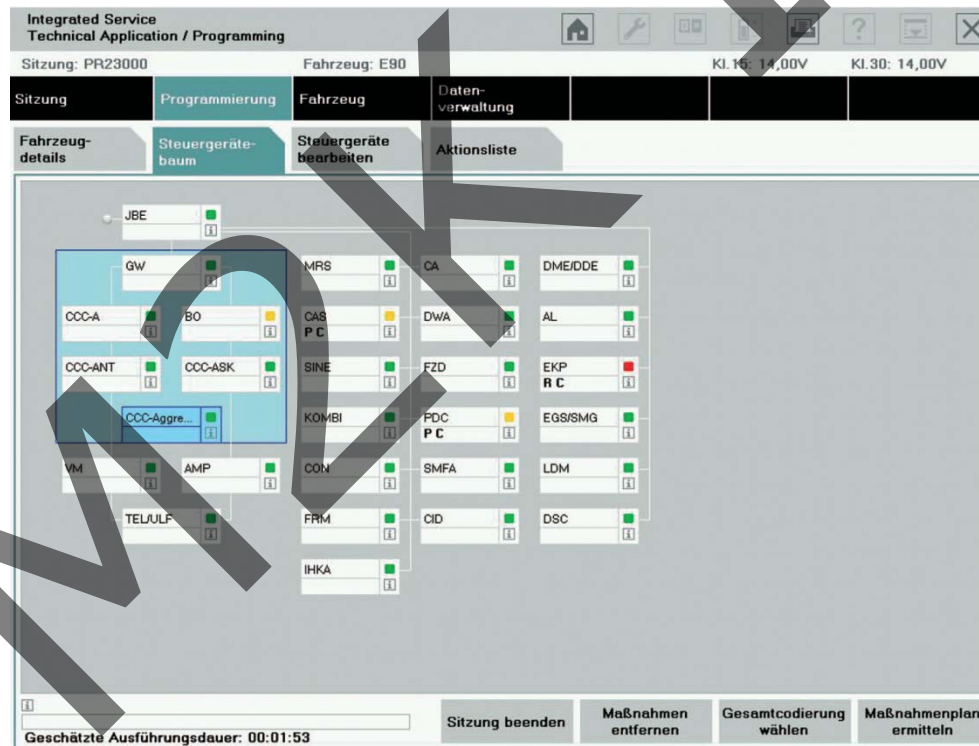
Integrated Service
Technical Application / Programming

?

Sitzung: PR23000
Fahrzeug: E90
Kl.15: 14,00V
Kl.30: 14,00V

Sitzung
Programmierung
Fahrzeug
Datenverwaltung

Fahrzeugdetails
Steuergerätebaum
Steuergeräte bearbeiten
Aktionsliste

JBE
GW
CCC-A
BO
CCC-ANT
CCC-ASK
CCC-Aggre...
VM
AMP
TEL/ULF
MRS
CAS
P C
SINE
KOMBI
CON
FRM
IHKA
CA
DWA
FZD
PDC
P C
SMFA
CID
DME/DDE
AL
EKP
R C
EGS/SMG
LDM
DSC

Geschätzte Ausführungsdauer: 00:01:53
Sitzung beenden
Maßnahmen entfernen
Gesamtcodierung wählen
Maßnahmenplan ermitteln